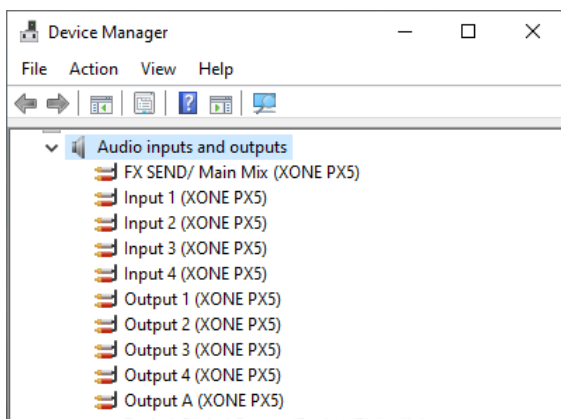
Device Manager

File Action View Help

Audio inputs and outputs
FX SEND/ Main Mix (XONE PX5)
Input 1 (XONE PX5)
Input 2 (XONE PX5)
Input 3 (XONE PX5)
Input 4 (XONE PX5)
Output 1 (XONE PX5)
Output 2 (XONE PX5)
Output 3 (XONE PX5)
Output 4 (XONE PX5)
Output A (XONE PX5)